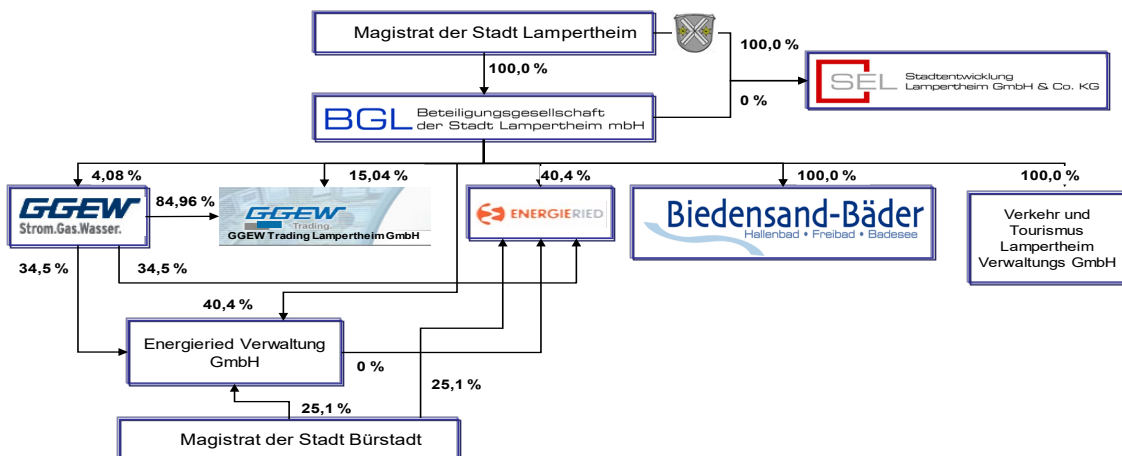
Magistrat der Stadt Lampertheim

100,0 %

SEL Stadtentwicklung Lampertheim GmbH & Co. KG

100,0 %

0 %

BGL Beteiligungsgesellschaft der Stadt Lampertheim mbH

4,08 %

15,04 %

40,4 %

100,0 %

100,0 %

GGEW Strom.Gas.Wasser.

84,96 %

GGEW Trading.

GGEW Trading Lampertheim GmbH

ENERGIERIED

Biedensand-Bäder

Hallenbad • Freibad • Badesee

Verkehr und Tourismus Lampertheim Verwaltungs GmbH

34,5 %

34,5 %

40,4 %

Energieried Verwaltung GmbH

0 %

25,1 %

25,1 %

Magistrat der Stadt Bürstadt